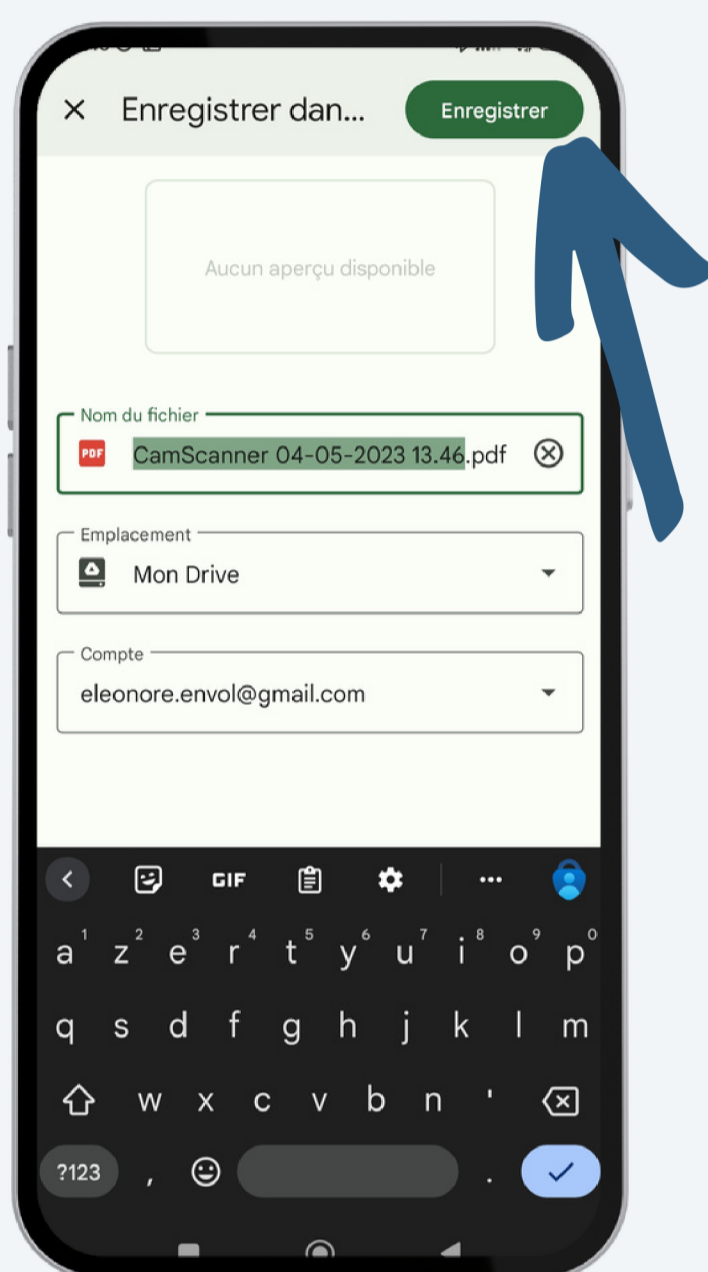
Enregistrer dan...
Enregistrer

Aucun aperçu disponible

Nom du fichier
PDF CamScanner 04-05-2023 13.46.pdf

Emplacement
Mon Drive

Compte
eleonore.envol@gmail.com

GIF

a z e r t y u i o p
1 2 3 4 5 6 7 8 9 0
q s d f g h j k l m
w x c v b n '
?123 , .